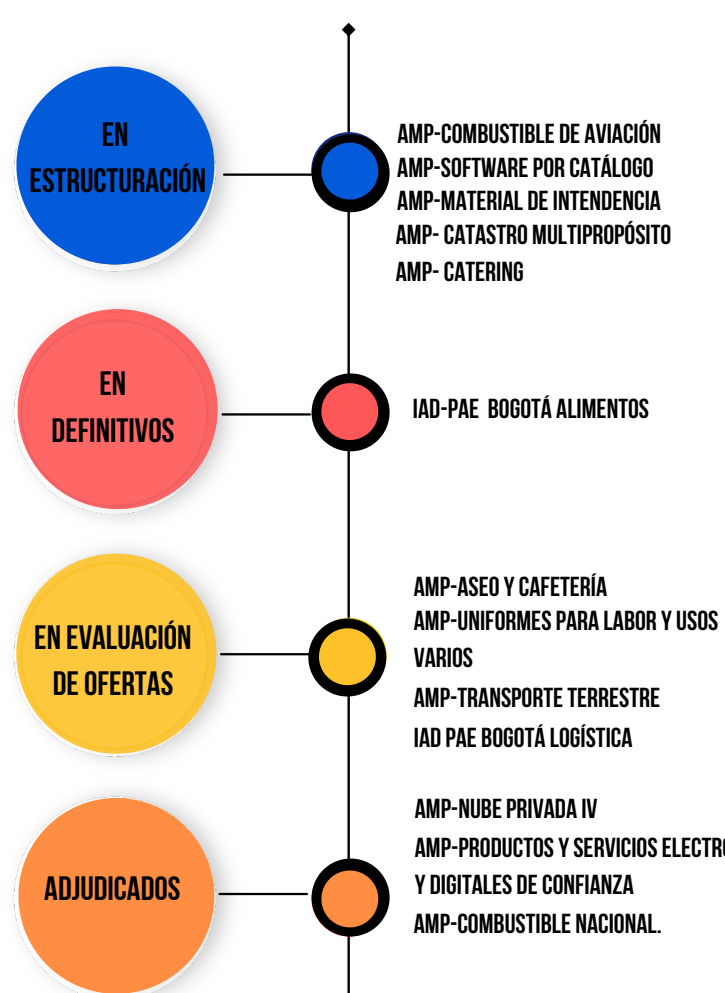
EN ESTRUCTURACIÓN

AMP-COMBUSTIBLE DE AVIACIÓN
AMP-SOFTWARE POR CATÁLOGO
AMP-MATERIAL DE INTENDENCIA
AMP- CATASTRO MULTIPROPÓSITO
AMP- CATERING

EN DEFINITIVOS

IAD-PAE BOGOTÁ ALIMENTOS

EN EVALUACIÓN DE OFERTAS

AMP-ASEO Y CAFETERÍA
AMP-UNIFORMES PARA LABOR Y USOS VARIOS
AMP-TRANSPORTE TERRESTRE
IAD PAE BOGOTÁ LOGÍSTICA

ADJUDICADOS

AMP-NUBE PRIVADA IV
AMP-PRODUCTOS Y SERVICIOS ELECTRO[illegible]
Y DIGITALES DE CONFIANZA
AMP-COMBUSTIBLE NACIONAL.